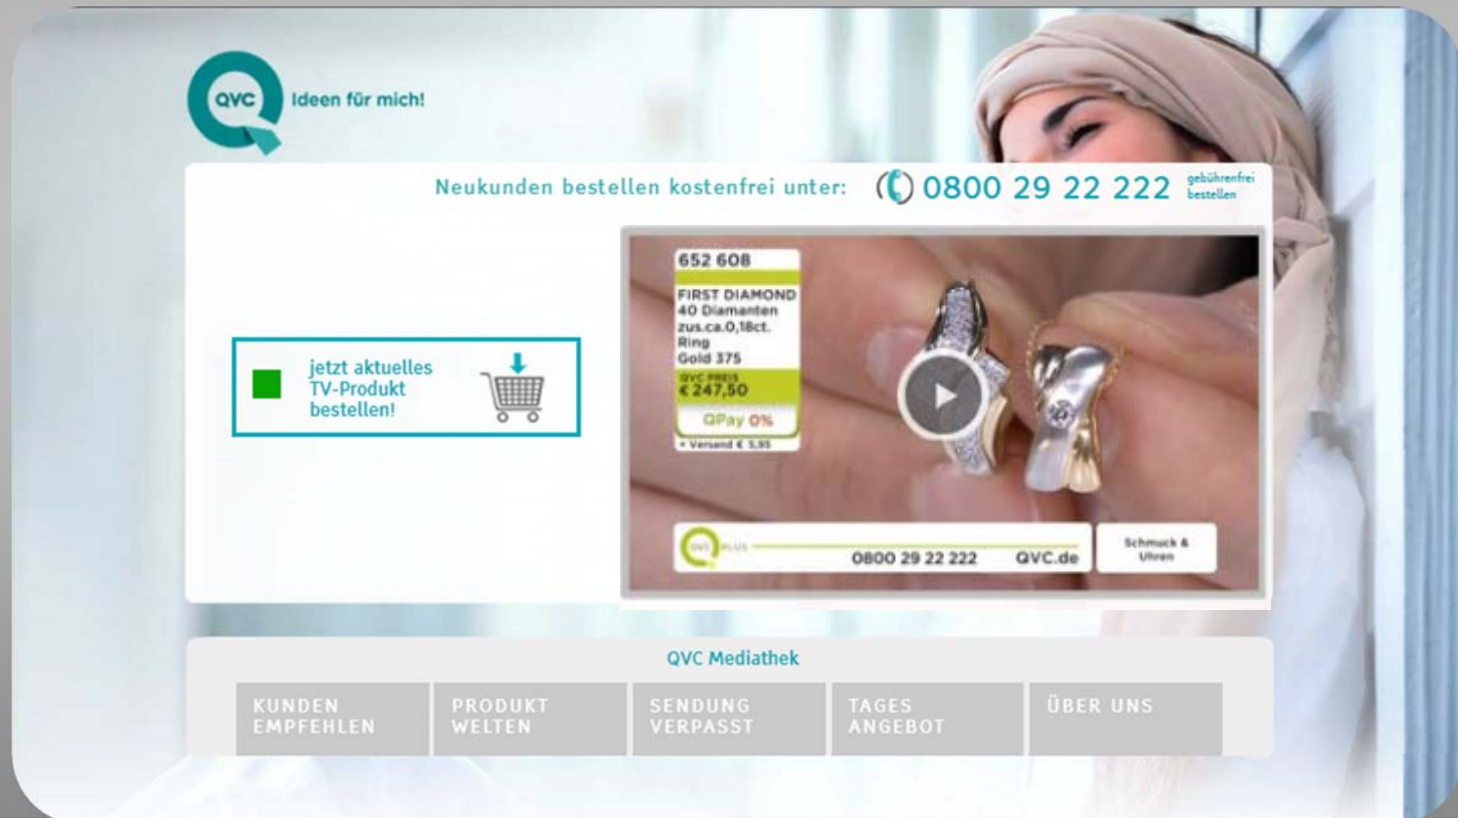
QVC Ideen für mich!

Neukunden bestellen kostenfrei unter: 0800 29 22 222 gebührenfrei bestellen

jetzt aktuelles TV-Produkt bestellen!

652 608

FIRST DIAMOND 40 Diamanten zus.ca.0,18ct. Ring Gold 375

QVC PREIS € 247,50

QPay 0%

+ Versand € 5,95

QVC PLUS 0800 29 22 222 QVC.de

Schmuck & Uhren

QVC Mediathek

KUNDEN EMPFEHLEN

PRODUKT WELTEN

SENDUNG VERPASST

TAGES ANGEBOT

ÜBER UNS